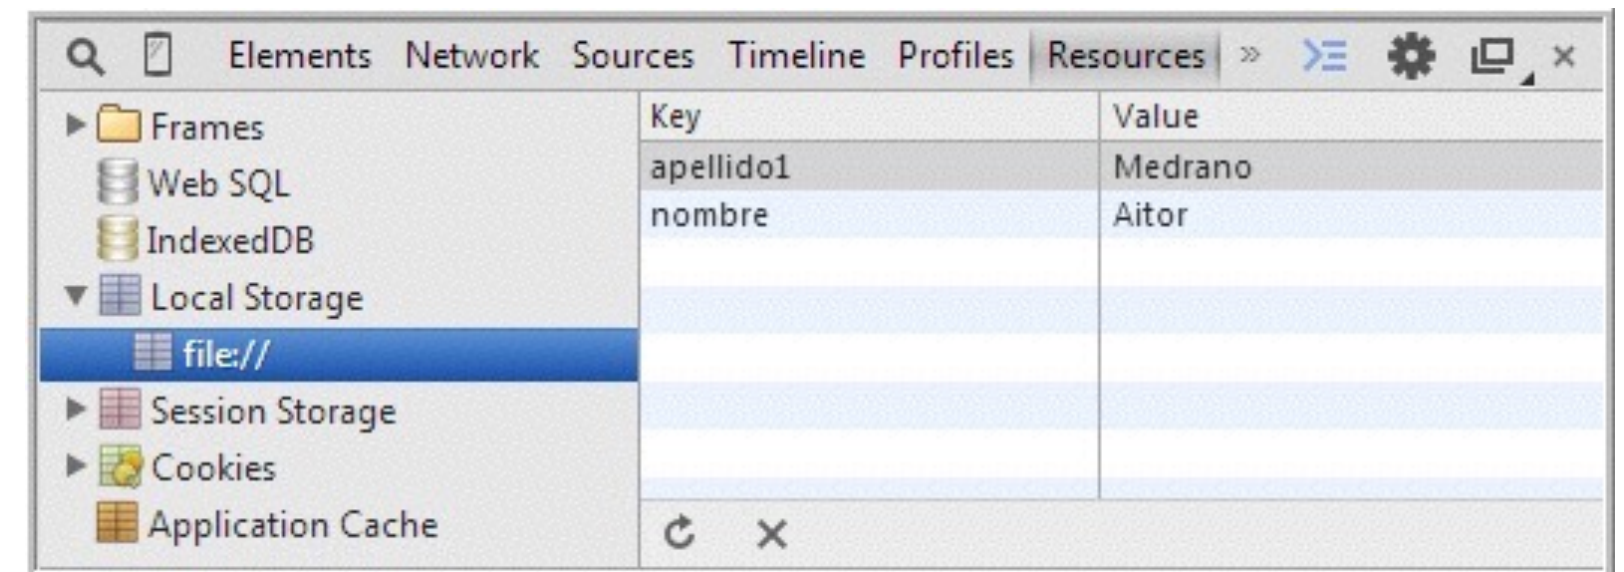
Elements Network Sources Timeline Profiles Resources » ×

Frames
Web SQL
IndexedDB
Local Storage
file://
Session Storage
Cookies
Application Cache

| Key | Value |
|---|---|
| apellido1 | Medrano |
| nombre | Aitor |